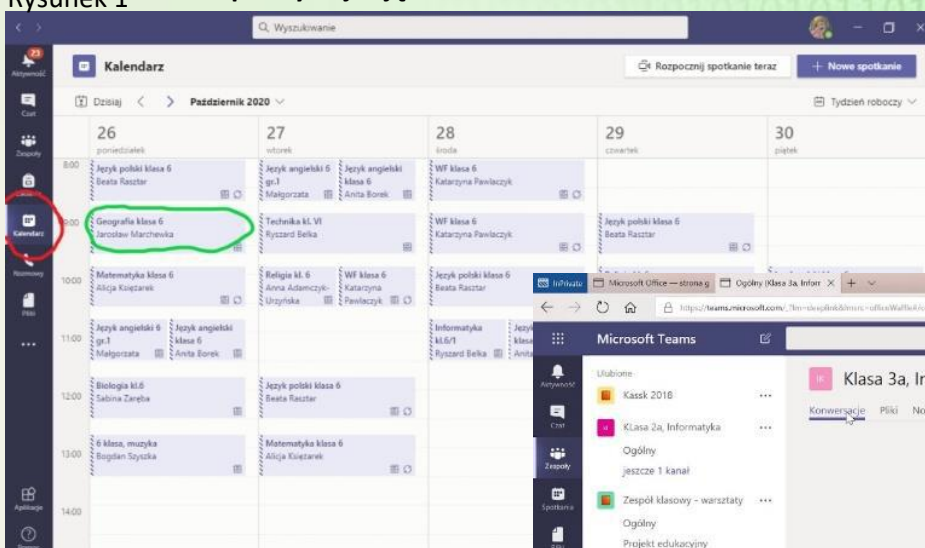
Rysunek 1

Wyszukiwanie

Aktywność
Czat
Zespoły
Kalendarz
Rozmowy
Pliki
...
Aplikacje

Kalendarz

Rozpocznij spotkanie teraz
+ Nowe spotkanie

Dzisiaj < > Październik 2020

Tydzień roboczy

26 poniedziałek
27 wtorek
28 środa
29 czwartek
30 piątek

8:00
Język polski klasa 6 Beata Rasztar
Język angielski 6 gr.1 Małgorzata
Język angielski klasa 6 Anita Borek
WF klasa 6 Katarzyna Pawlaczyk

9:00
Geografia klasa 6 Jarosław Marchewka
Technika kl. VI Ryszard Belka
WF klasa 6 Katarzyna Pawlaczyk
Język polski klasa 6 Beata Rasztar

10:00
Matematyka klasa 6 Alicja Księżarek
Religia kl. 6 Anna Adamczyk-Urzyńska
WF klasa 6 Katarzyna Pawlaczyk
Język polski klasa 6 Beata Rasztar

11:00
Język angielski 6 gr.1 Małgorzata
Język angielski klasa 6 Anita Borek
Informatyka kl.6/1 Ryszard Belka

12:00
Biologia kl.6 Sabina Zaręba
Język polski klasa 6 Beata Rasztar

13:00
6 klasa, muzyka Bogdan Szyszka
Matematyka klasa 6 Alicja Księżarek

14:00

InPrivate
Microsoft Office — strona g
Ogólny (Klasa 3a, Infor
https://teams.microsoft.com/

Microsoft Teams

Ulubione
Kassk 2018
KLasa 2a, Informatyka
Ogólny
jeszcze 1 kanał
Zespół klasowy - warsztaty
Ogólny
Projekt edukacyjny

Klasa 3a, In
Konwersacje Pliki No